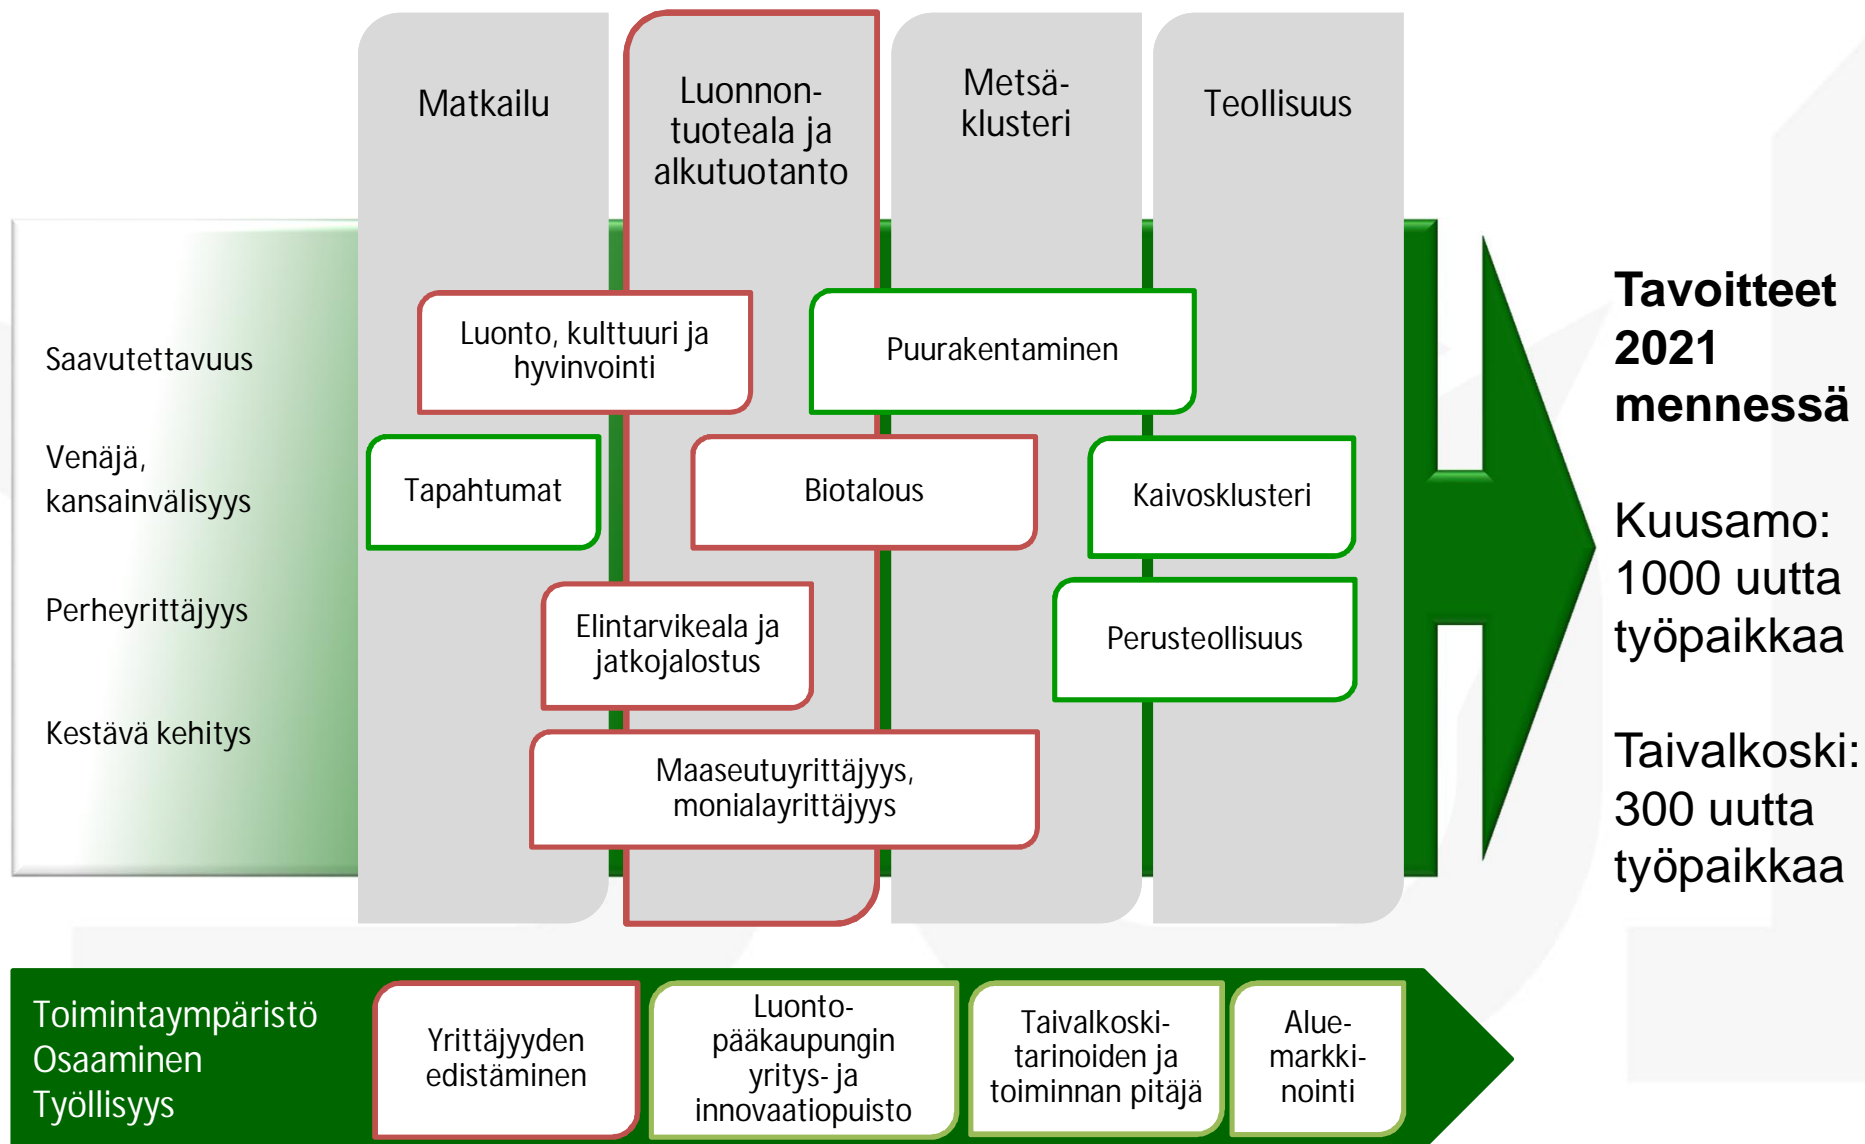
Matkailu

Luonnontuoteala ja alkutuotanto

Metsäklusteri

Teollisuus

Saavutettavuus

Venäjä, kansainvälisyys

Perheyrittäjyys

Kestävä kehitys

Luonto, kulttuuri ja hyvinvointi

Puurakentaminen

Tapahtumat

Biotalous

Kaivosklusteri

Elintarvikeala ja jatkojalostus

Perusteollisuus

Maaseutuyrittäjyys, monialayrittäjyys

Tavoitteet 2021 mennessä

Kuusamo: 1000 uutta työpaikkaa

Taivalkoski: 300 uutta työpaikkaa

Toimintaympäristö
Osaaminen
Työllisyys

Yrittäjyyden edistäminen

Luontopääkaupungin yritys- ja innovaatiopuisto

Taivalkoskitarinoiden ja toiminnan pitäjä

Aluemarkkinointi